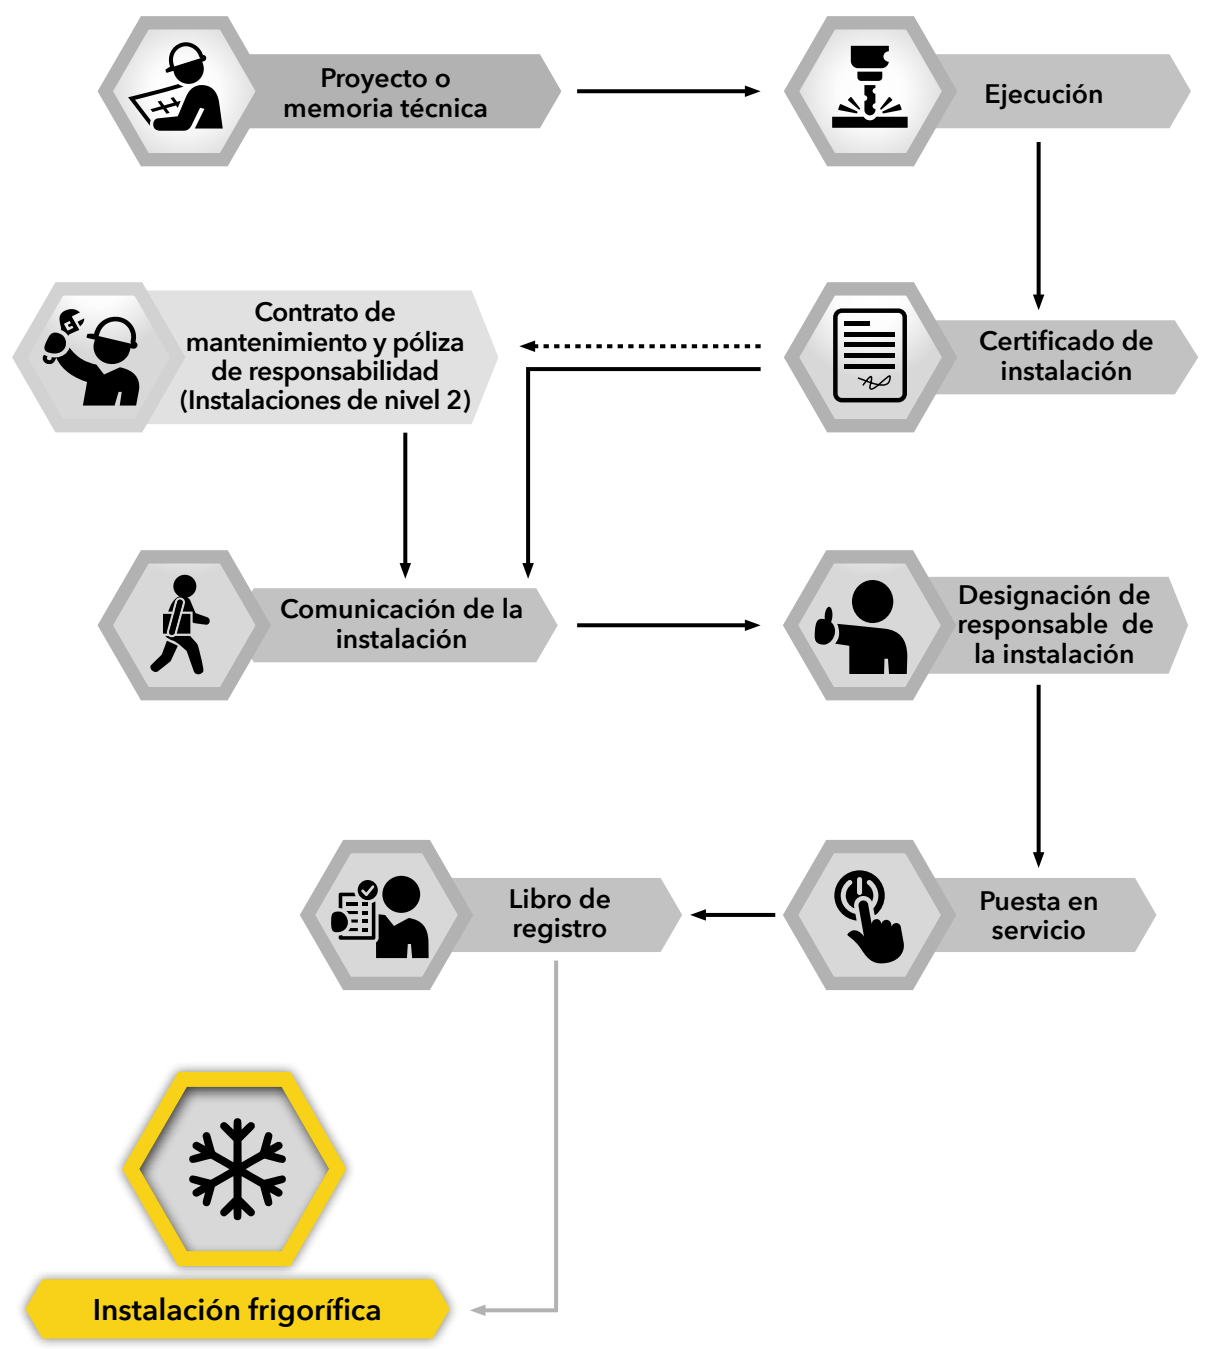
Proyecto o memoria técnica

Ejecución

Contrato de mantenimiento y póliza de responsabilidad (Instalaciones de nivel 2)

Certificado de instalación

Comunicación de la instalación

Designación de responsable de la instalación

Libro de registro

Puesta en servicio

Instalación frigorífica